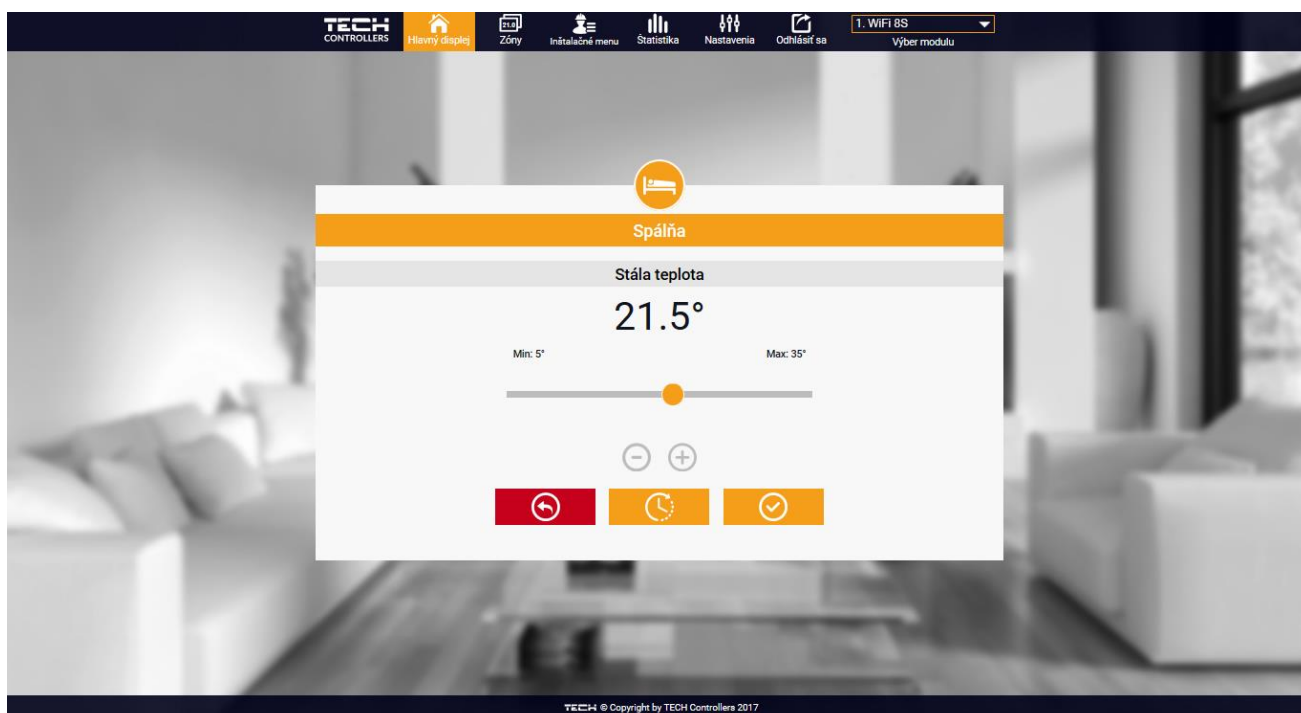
TECH CONTROLLERS
Hlavný displej
21.0
Zóny
Inštalačné menu
Štatistika
Nastavenia
Odhlásiť sa
1. WiFi 8S
Výber modulu

Spálňa

Stála teplota

21.5°

Min: 5°
Max: 35°

TECH © Copyright by TECH Controllers 2017